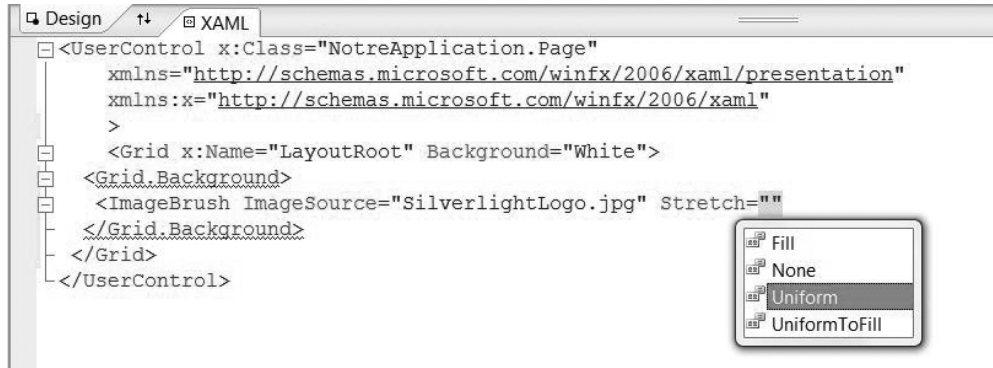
Design ⇅ XAML

<UserControl x:Class="NotreApplication.Page"
xmlns="http://schemas.microsoft.com/winfx/2006/xaml/presentation"
xmlns:x="http://schemas.microsoft.com/winfx/2006/xaml"
>
<Grid x:Name="LayoutRoot" Background="White">
<Grid.Background>
<ImageBrush ImageSource="SilverlightLogo.jpg" Stretch=""
</Grid.Background>
</Grid>
</UserControl>

Fill
None
Uniform
UniformToFill